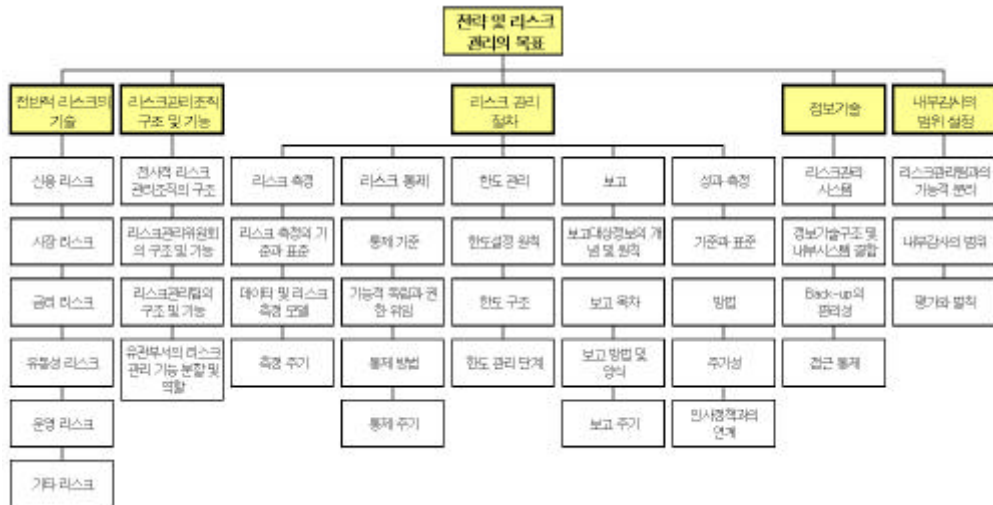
전략 및 리스크 관리의 목표

전반적 리스크의 기술

신용 리스크

시장 리스크

금리 리스크

유동성 리스크

운영 리스크

기타 리스크

리스크관리조직 구조 및 기능

전사적 리스크 관리조직의 구조

리스크관리위원회의 구조 및 기능

리스크관리팀의 구조 및 기능

유관부서의 리스크 관리 기능 분할 및 역할

리스크 관리 절차

리스크 측정

리스크 측정의 기준과 표준

데이터 및 리스크 측정 모델

측정 주기

리스크 통제

통제 기준

기능적 독립과 권한 위임

통제 방법

통제 주기

한도 관리

한도설정 원칙

한도 구조

한도 관리 단계

보고

보고대상정보의 개념 및 원칙

보고 목차

보고 방법 및 양식

보고 주기

성과 측정

기준과 표준

방법

주기성

인사정책과의 연계

정보기술

리스크관리 시스템

정보기술구조 및 내부시스템 결합

Back-up의 편리성

접근 통제

내부감사의 범위 설정

리스크관리팀과의 기능적 분리

내부감사의 범위

평가와 벌칙